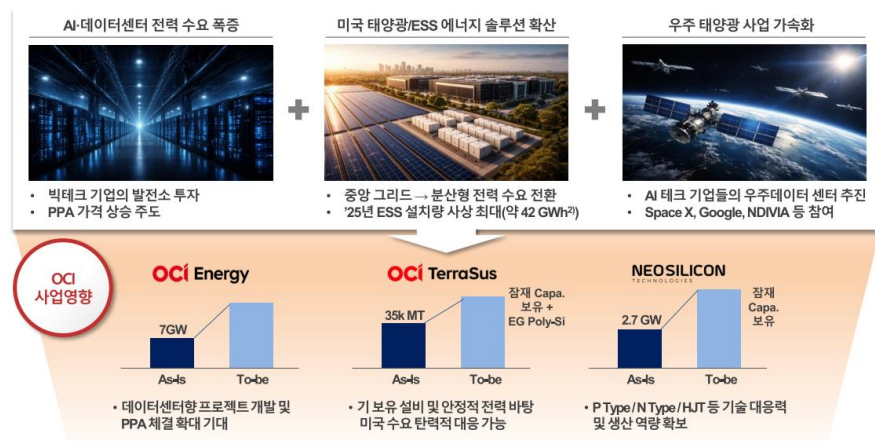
AI·데이터센터 전력 수요 폭증

• 빅테크 기업의 발전소 투자
• PPA 가격 상승 주도

미국 태양광/ESS 에너지 솔루션 확산

• 중앙 그리드 → 분산형 전력 수요 전환
• '25년 ESS 설치량 사상 최대(약 42 GWh²⁾)

우주 태양광 사업 가속화

• AI 테크 기업들의 우주데이터 센터 추진
• Space X, Google, NDIVIA 등 참여

OCI 사업영향

OCI Energy

7GW

As-Is

To-be

• 데이터센터향 프로젝트 개발 및 PPA 체결 확대 기대

OCI TerraSus

35k MT

잠재 Capa. 보유 + EG Poly-Si

As-Is

To-be

• 기 보유 설비 및 안정적 전력 바탕 미국 수요 탄력적 대응 가능

NEOSILICON TECHNOLOGIES

2.7 GW

잠재 Capa. 보유

As-Is

To-be

• P Type / N Type / HJT 등 기술 대응력 및 생산 역량 확보